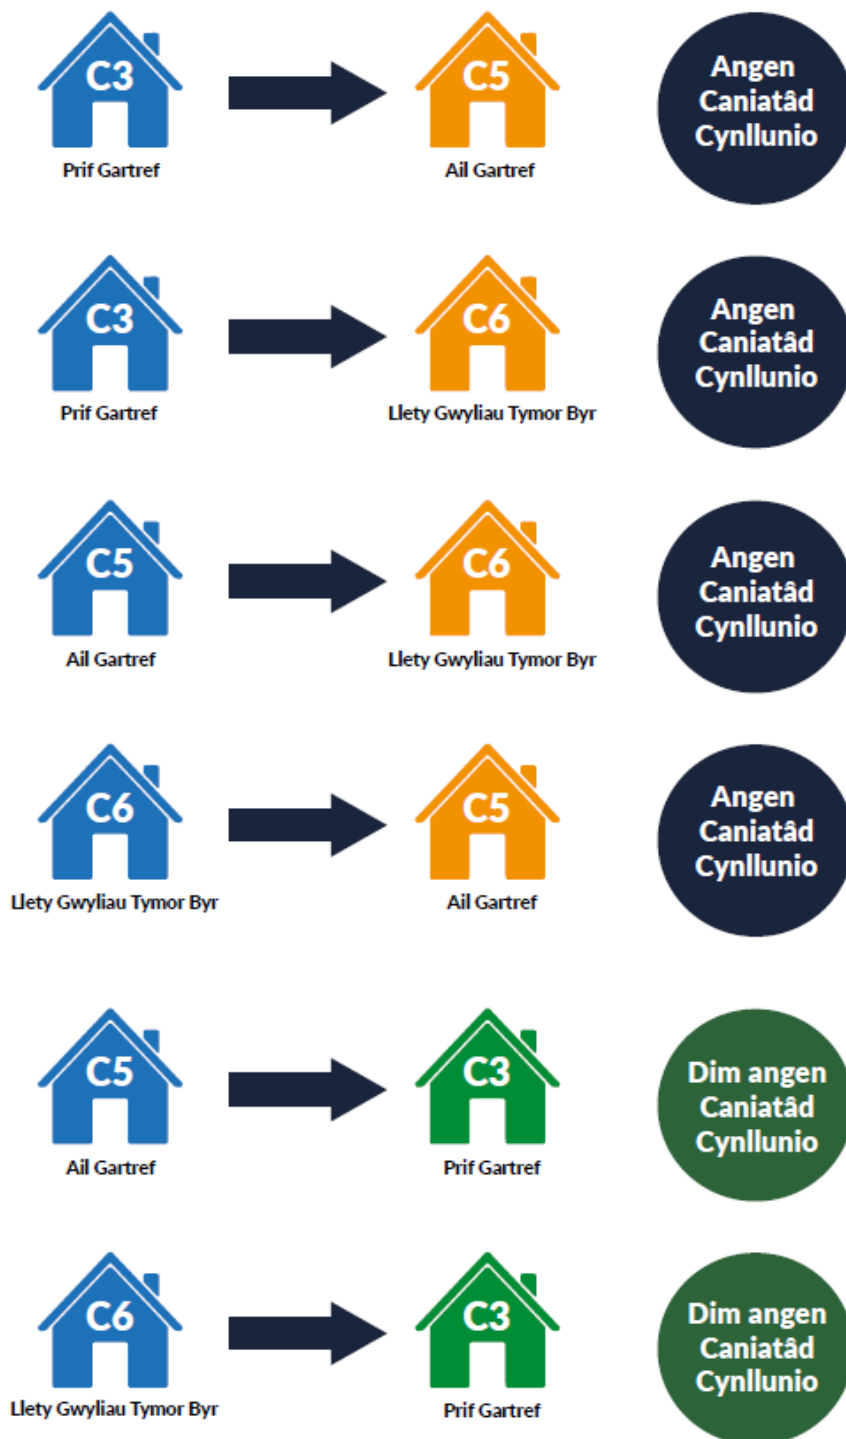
C3
Prif Gartref

C5
Ail Gartref

Angen Caniatâd Cynllunio

C3
Prif Gartref

C6
Llety Gwyliau Tymor Byr

Angen Caniatâd Cynllunio

C5
Ail Gartref

C6
Llety Gwyliau Tymor Byr

Angen Caniatâd Cynllunio

C6
Llety Gwyliau Tymor Byr

C5
Ail Gartref

Angen Caniatâd Cynllunio

C5
Ail Gartref

C3
Prif Gartref

Dim angen Caniatâd Cynllunio

C6
Llety Gwyliau Tymor Byr

C3
Prif Gartref

Dim angen Caniatâd Cynllunio